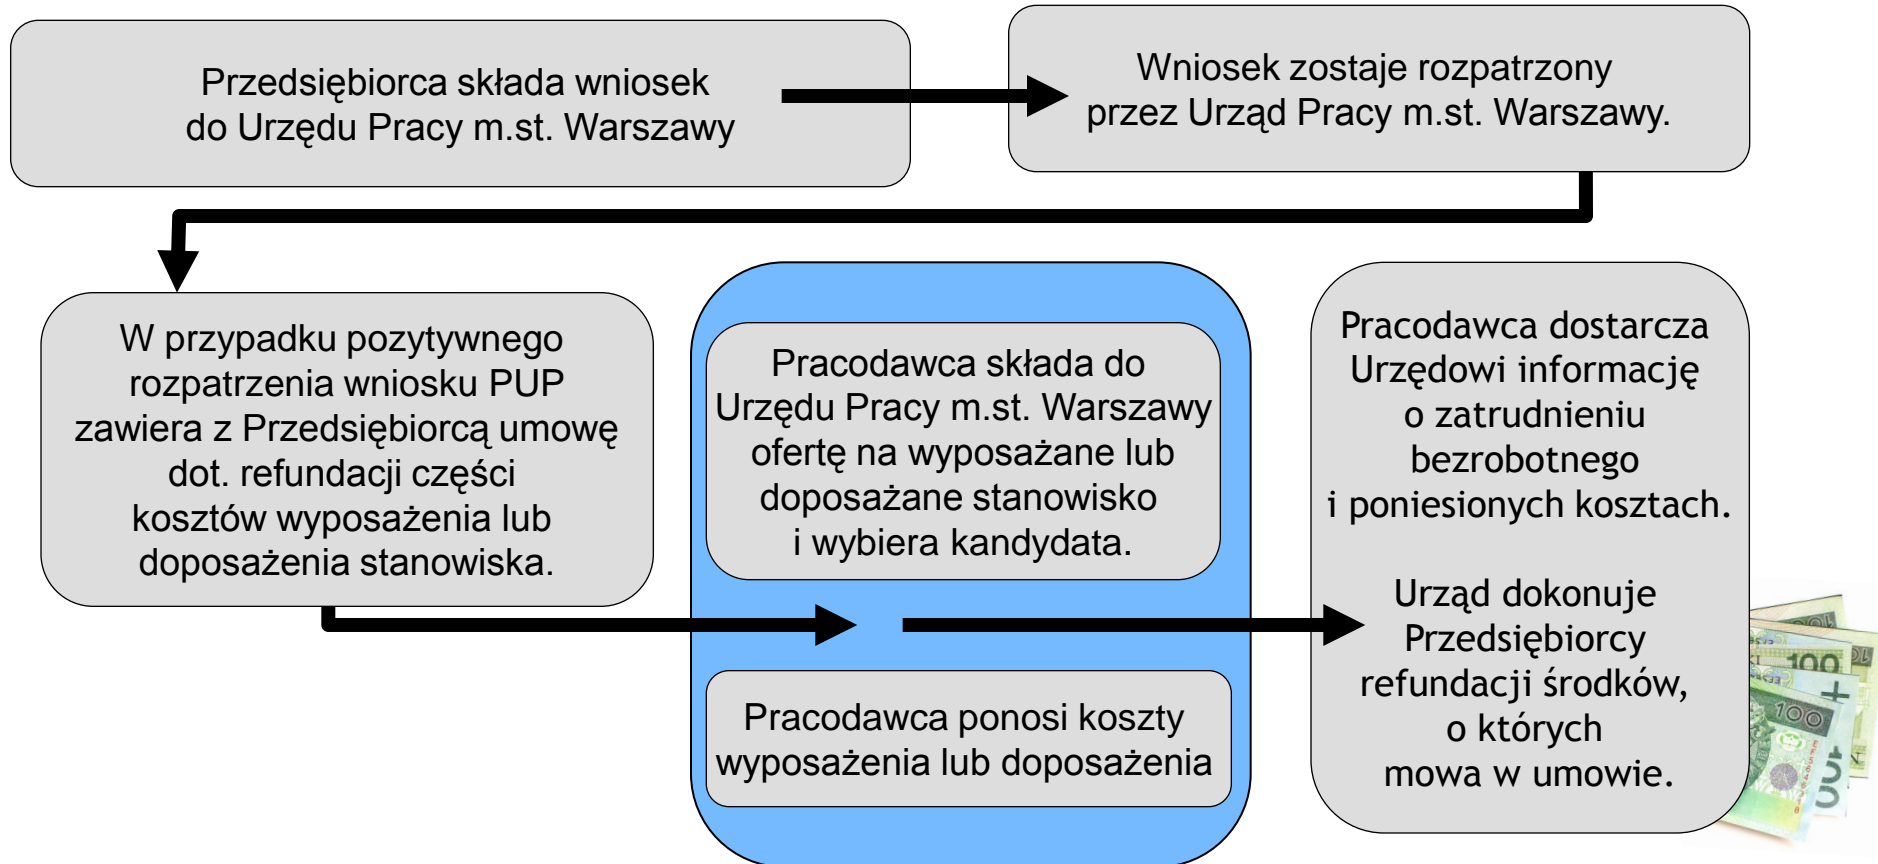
Przedsiębiorca składa wniosek do Urzędu Pracy m.st. Warszawy

Wniosek zostaje rozpatrzony przez Urząd Pracy m.st. Warszawy.

W przypadku pozytywnego rozpatrzenia wniosku PUP zawiera z Przedsiębiorcą umowę dot. refundacji części kosztów wyposażenia lub doposażenia stanowiska.

Pracodawca składa do Urzędu Pracy m.st. Warszawy ofertę na wyposażane lub doposażane stanowisko i wybiera kandydata.

Pracodawca ponosi koszty wyposażenia lub doposażenia

Pracodawca dostarcza Urzędowi informację o zatrudnieniu bezrobotnego i poniesionych kosztach.

Urząd dokonuje Przedsiębiorcy refundacji środków, o których mowa w umowie.

100

100

100